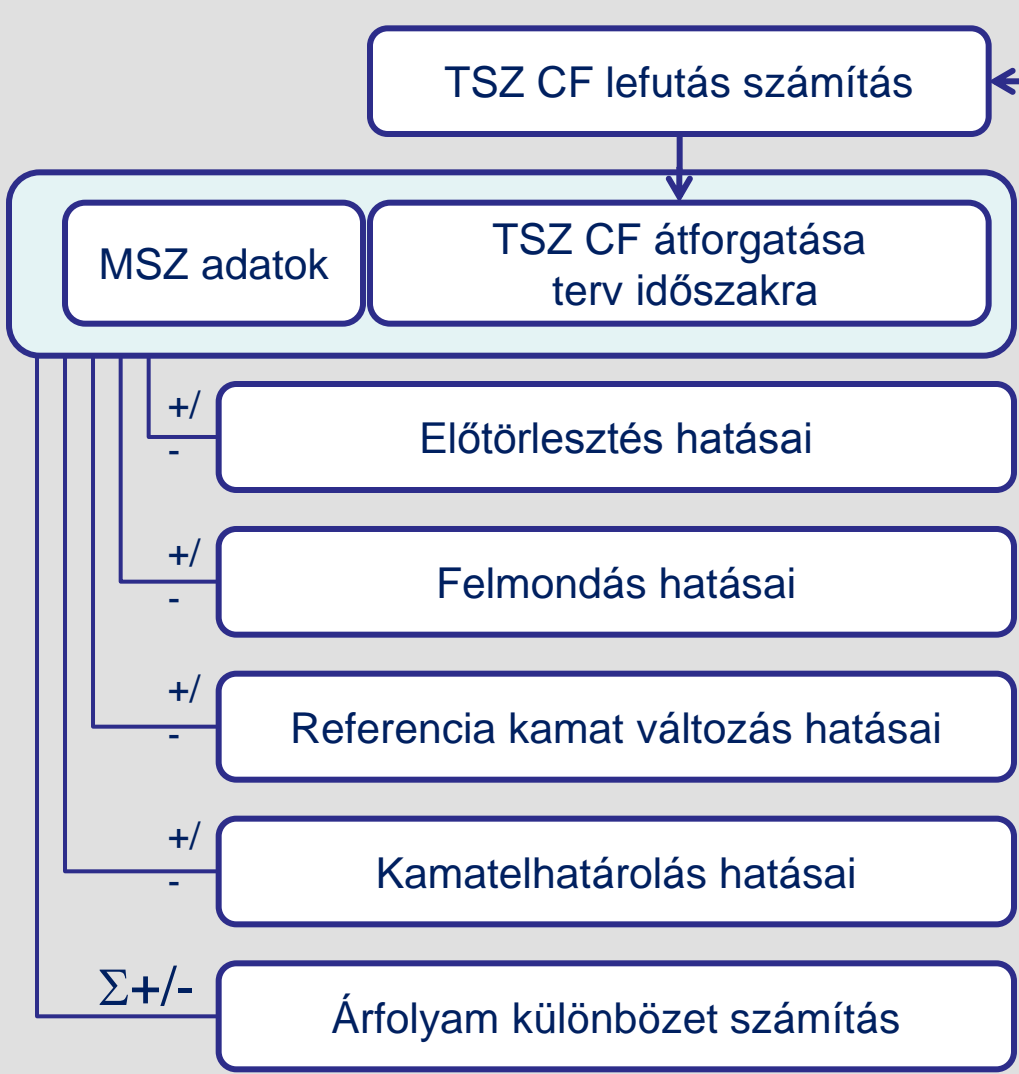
TSZ CF lefutás számítás

MSZ adatok

TSZ CF átforgatása terv időszakra

+/-

Előtörlesztés hatásai

+/-

Felmondás hatásai

+/-

Referencia kamat változás hatásai

+/-

Kamatelhatárolás hatásai

$\Sigma$+/-

Árfolyam különbözet számítás